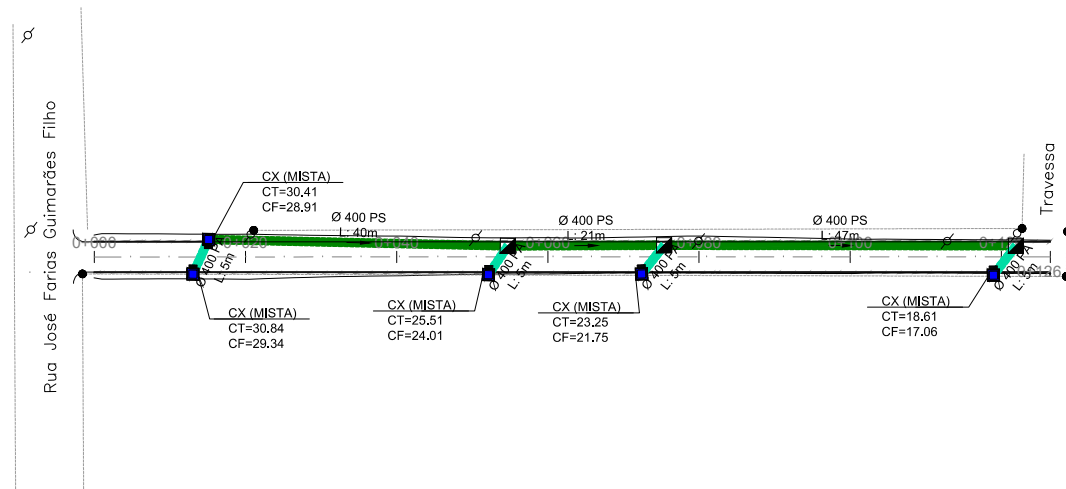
Rua José Farias Guimarães Filho

Travessa

CX (MISTA)
CT=30.41
CF=28.91

Ø 400 PS
L: 40m

Ø 400 PS
L: 21m

Ø 400 PS
L: 47m

0+000

Ø 400 PS
L: 5m

Ø 400 PS
L: 5m

Ø 400 PS
L: 5m

Ø 400 PS
L: 5m

CX (MISTA)
CT=30.84
CF=29.34

CX (MISTA)
CT=25.51
CF=24.01

CX (MISTA)
CT=23.25
CF=21.75

CX (MISTA)
CT=18.61
CF=17.06